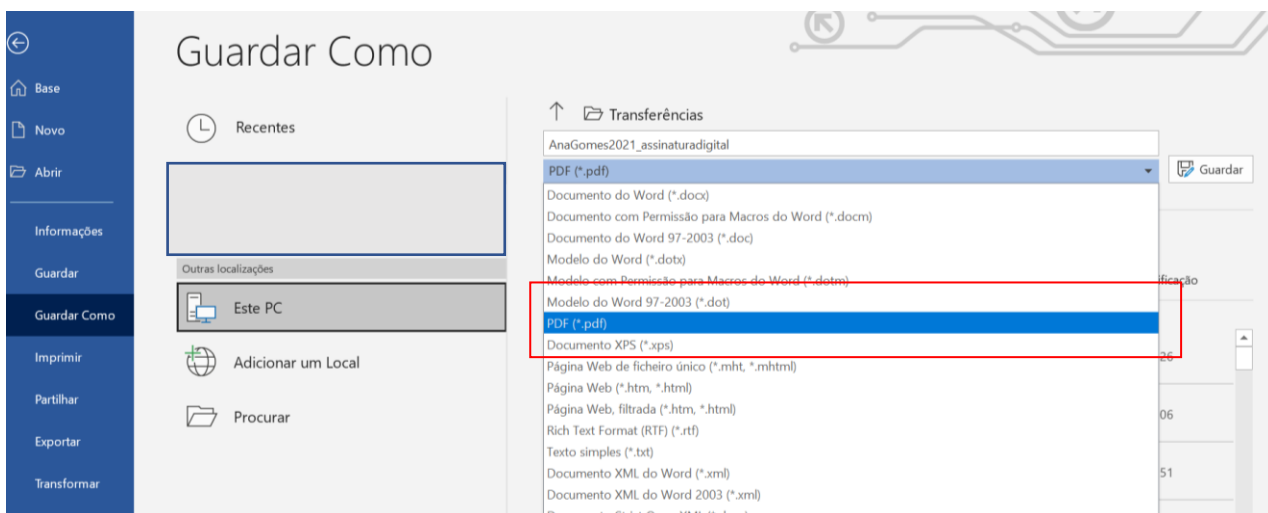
Base
Novo
Abrir
Informações
Guardar
Guardar Como
Imprimir
Partilhar
Exportar
Transformar

Guardar Como

Recentes
Outras localizações
Este PC
Adicionar um Local
Procurar

Transferências
AnaGomes2021_assinaturadigital
PDF (*.pdf)
Guardar
Documento do Word (*.docx)
Documento com Permissão para Macros do Word (*.docm)
Documento do Word 97-2003 (*.doc)
Modelo do Word (*.dotx)
Modelo com Permissão para Macros do Word (*.dotm)
Modelo do Word 97-2003 (*.dot)
PDF (*.pdf)
Documento XPS (*.xps)
Página Web de ficheiro único (*.mht, *.mhtml)
Página Web (*.htm, *.html)
Página Web, filtrada (*.htm, *.html)
Rich Text Format (RTF) (*.rtf)
Texto simples (*.txt)
Documento XML do Word (*.xml)
Documento XML do Word 2003 (*.xml)
ficação
26
06
51